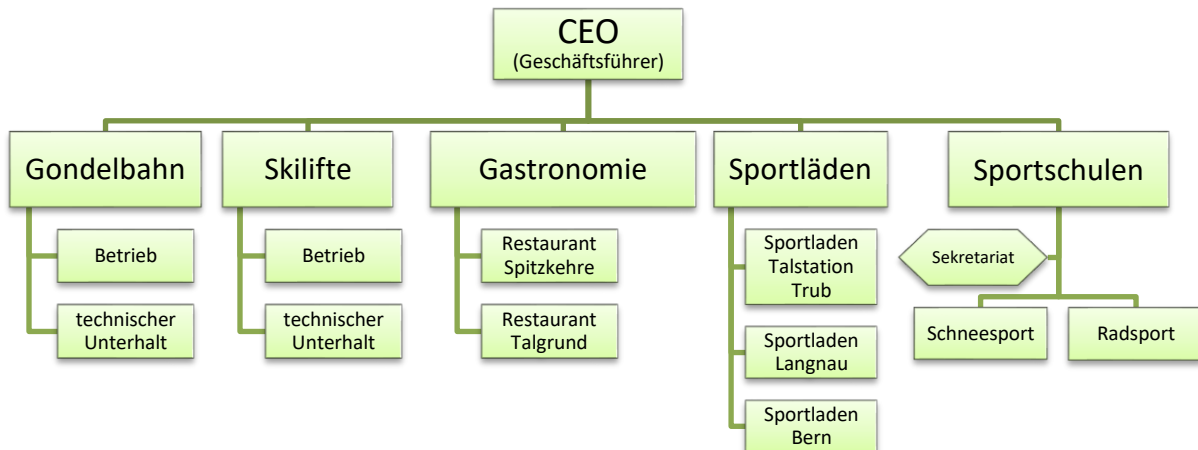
CEO
(Geschäftsführer)

Gondelbahn

Betrieb

technischer Unterhalt

Skilifte

Betrieb

technischer Unterhalt

Gastronomie

Restaurant Spitzkehre

Restaurant Talgrund

Sportläden

Sportladen Talstation Trub

Sportladen Langnau

Sportladen Bern

Sportschulen

Sekretariat

Schneesport

Radsport